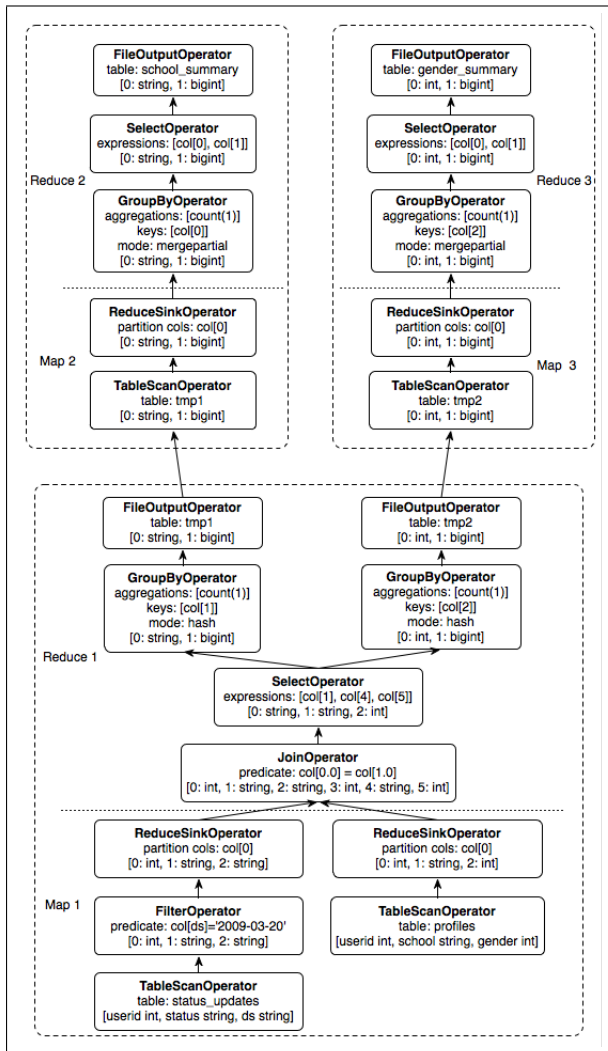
**FileOutputOperator**
table: school_summary
[0: string, 1: bigint]

**SelectOperator**
expressions: [col[0], col[1]]
[0: string, 1: bigint]

Reduce 2

**GroupByOperator**
aggregations: [count(1)]
keys: [col[0]]
mode: mergepartial
[0: string, 1: bigint]

**ReduceSinkOperator**
partition cols: col[0]
[0: string, 1: bigint]

Map 2

**TableScanOperator**
table: tmp1
[0: string, 1: bigint]

**FileOutputOperator**
table: gender_summary
[0: int, 1: bigint]

**SelectOperator**
expressions: [col[0], col[1]]
[0: int, 1: bigint]

Reduce 3

**GroupByOperator**
aggregations: [count(1)]
keys: [col[2]]
mode: mergepartial
[0: int, 1: bigint]

**ReduceSinkOperator**
partition cols: col[0]
[0: int, 1: bigint]

Map 3

**TableScanOperator**
table: tmp2
[0: int, 1: bigint]

**FileOutputOperator**
table: tmp1
[0: string, 1: bigint]

**FileOutputOperator**
table: tmp2
[0: int, 1: bigint]

**GroupByOperator**
aggregations: [count(1)]
keys: [col[1]]
mode: hash
[0: string, 1: bigint]

**GroupByOperator**
aggregations: [count(1)]
keys: [col[2]]
mode: hash
[0: int, 1: bigint]

Reduce 1

**SelectOperator**
expressions: [col[1], col[4], col[5]]
[0: string, 1: string, 2: int]

**JoinOperator**
predicate: col[0.0] = col[1.0]
[0: int, 1: string, 2: string, 3: int, 4: string, 5: int]

**ReduceSinkOperator**
partition cols: col[0]
[0: int, 1: string, 2: string]

**ReduceSinkOperator**
partition cols: col[0]
[0: int, 1: string, 2: int]

Map 1

**FilterOperator**
predicate: col[ds]='2009-03-20'
[0: int, 1: string, 2: string]

**TableScanOperator**
table: profiles
[userid int, school string, gender int]

**TableScanOperator**
table: status_updates
[userid int, status string, ds string]